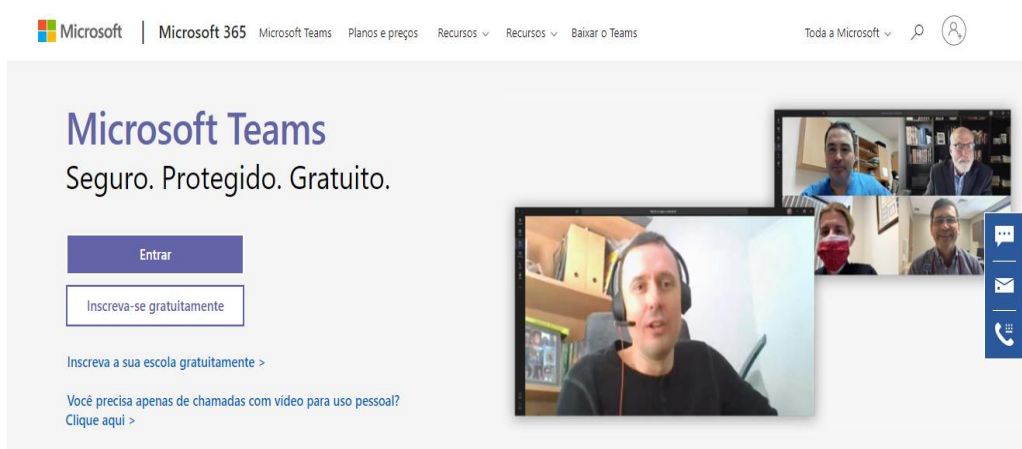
Microsoft | Microsoft 365 Microsoft Teams Planos e preços Recursos ⌄ Recursos ⌄ Baixar o Teams Toda a Microsoft ⌄

Microsoft Teams
Seguro. Protegido. Gratuito.

Entrar

Inscreva-se gratuitamente

Inscreva a sua escola gratuitamente >

Você precisa apenas de chamadas com vídeo para uso pessoal? Clique aqui >